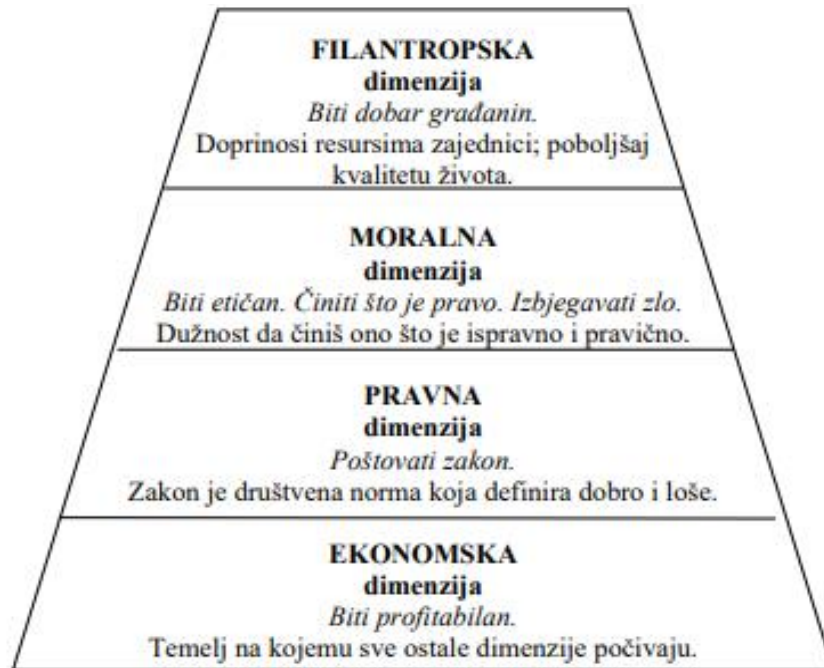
FILANTROPSKA
dimenzija
*Biti dobar građanin.*
Doprinosi resursima zajednici; poboljšaj kvalitetu života.

MORALNA
dimenzija
*Biti etičan. Činiti što je pravo. Izbjegavati zlo.*
Dužnost da činiš ono što je ispravno i pravično.

PRAVNA
dimenzija
*Poštovati zakon.*
Zakon je društvena norma koja definira dobro i loše.

EKONOMSKA
dimenzija
*Biti profitabilan.*
Temelj na kojemu sve ostale dimenzije počivaju.